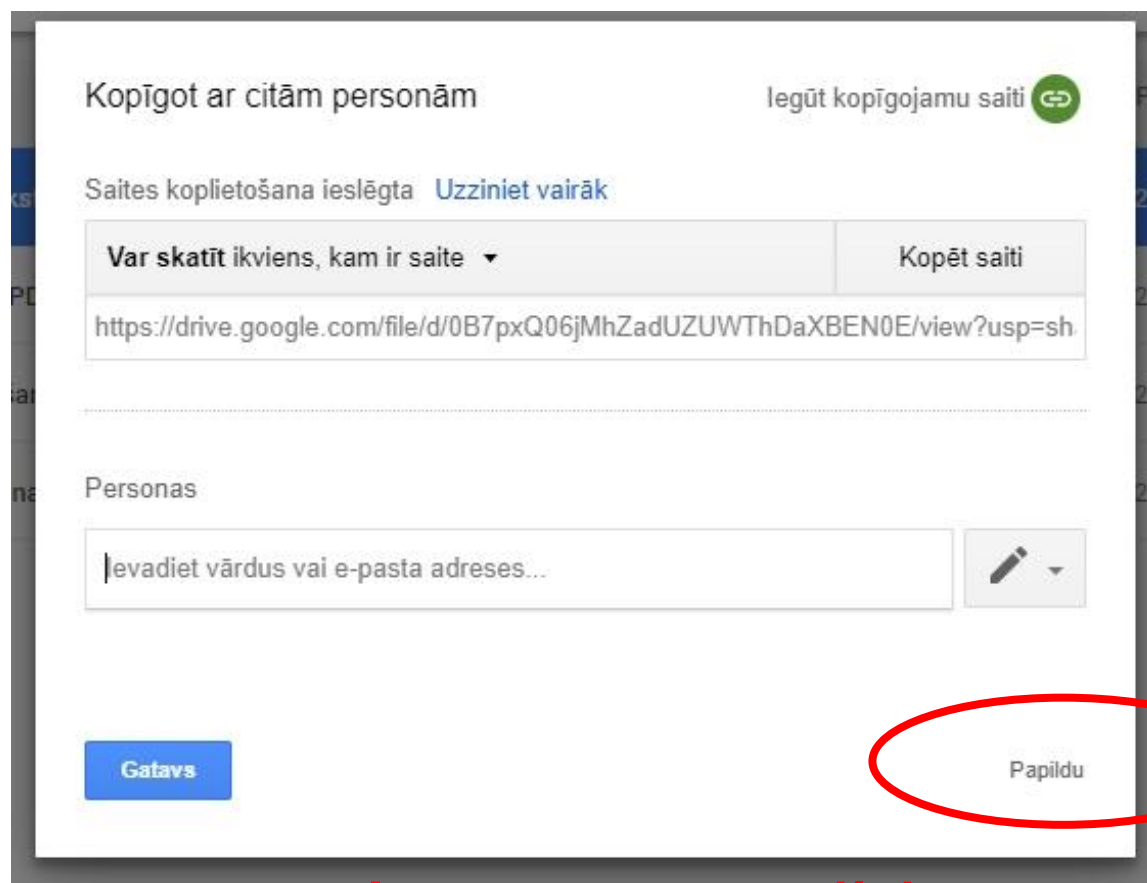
Kopīgot ar citām personām

Iegūt kopīgojamu saiti

Saites koplietošana ieslēgta Uzziniet vairāk

| Var skatīt ikviens, kam ir saite ▾ | Kopēt saiti |
|---|---|

https://drive.google.com/file/d/0B7pxQ06jMhZadUZUWThDaXBEN0E/view?usp=sh

Personas

Ievadiet vārdus vai e-pasta adreses...

Gatavs

Papildu